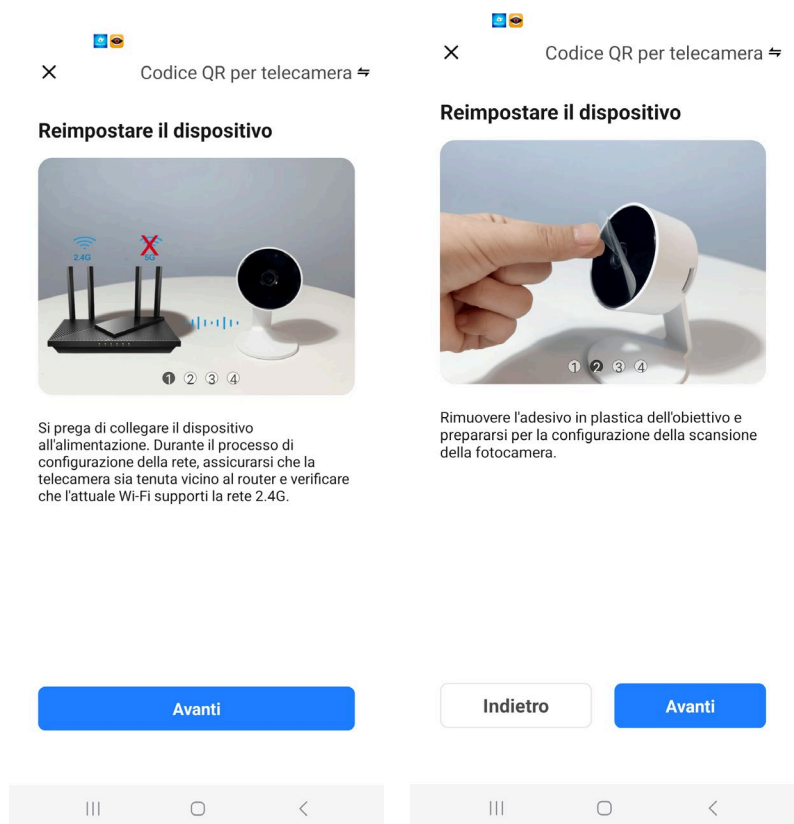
×

Codice QR per telecamera ⇋

Reimpostare il dispositivo

2.4G

5G

① ② ③ ④

Si prega di collegare il dispositivo all'alimentazione. Durante il processo di configurazione della rete, assicurarsi che la telecamera sia tenuta vicino al router e verificare che l'attuale Wi-Fi supporti la rete 2.4G.

Avanti

×

Codice QR per telecamera ⇋

Reimpostare il dispositivo

① ② ③ ④

Rimuovere l'adesivo in plastica dell'obiettivo e prepararsi per la configurazione della scansione della fotocamera.

Indietro

Avanti